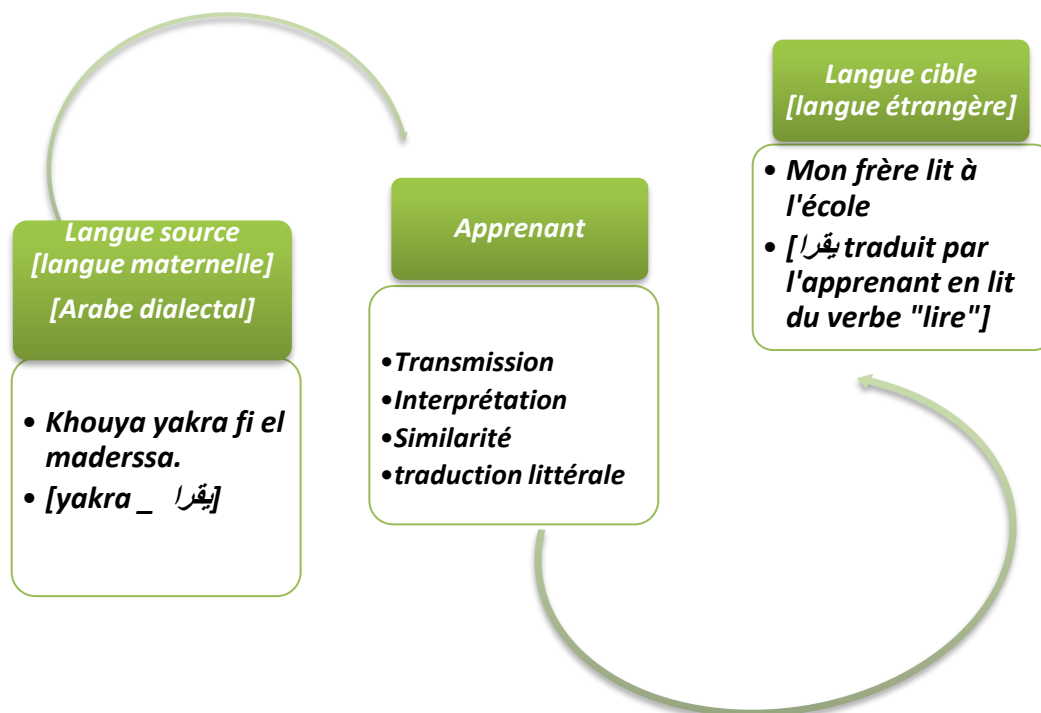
Langue source [langue maternelle]

[Arabe dialectal]

• Khouya yakra fi el maderssa.
• [yakra _ يقرا]

Apprenant

•Transmission
•Interprétation
•Similarité
•traduction littérale

Langue cible [langue étrangère]

• Mon frère lit à l'école
• [يقرا traduit par l'apprenant en lit du verbe "lire"]